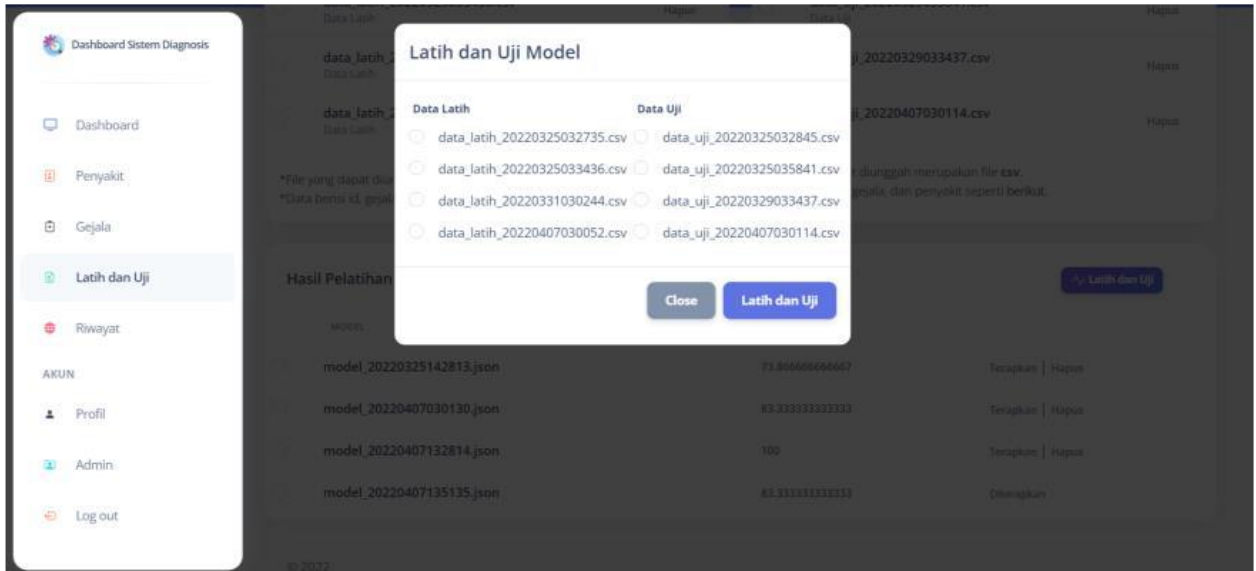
Dashboard Sistem Diagnosis

Dashboard

Penyakit

Gejala

Latih dan Uji

Riwayat

AKUN

Profil

Admin

Log out

Data Latih

Hapus

Data Uji

Hapus

data_latih_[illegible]

Data Latih

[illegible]i_20220329033437.csv

Hapus

data_latih_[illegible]

Data Latih

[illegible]i_20220407030114.csv

Hapus

*File yang dapat dia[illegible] diunggah merupakan file csv.

*Data berisi id, gejal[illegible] gejala, dan penyakit seperti berikut.

Latih dan Uji Model

Data Latih

data_latih_20220325032735.csv

data_latih_20220325033436.csv

data_latih_20220331030244.csv

data_latih_20220407030052.csv

Data Uji

data_uji_20220325032845.csv

data_uji_20220325035841.csv

data_uji_20220329033437.csv

data_uji_20220407030114.csv

Close

Latih dan Uji

Hasil Pelatihan

Latih dan Uji

MODEL

| | | |
|---|---|---|
| model_20220325142813.json | 73.866666666667 | Terapkan \| Hapus |
| model_20220407030130.json | 83.333333333333 | Terapkan \| Hapus |
| model_20220407132814.json | 100 | Terapkan \| Hapus |
| model_20220407135135.json | 83.333333333333 | Diterapkan |

© 2022